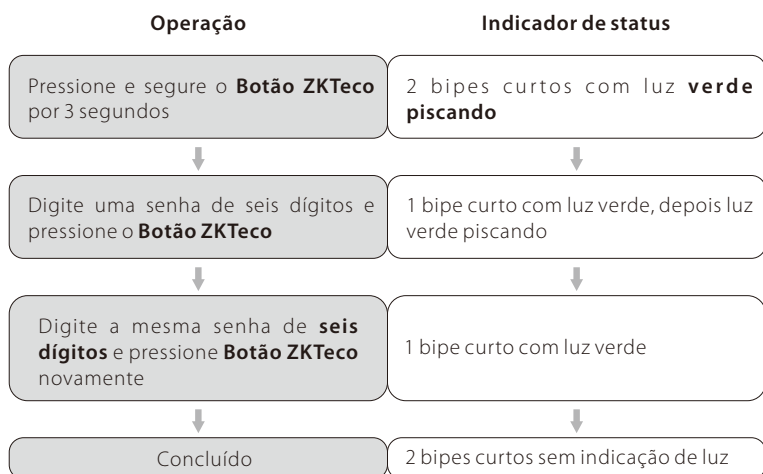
Operação

Indicador de status

Pressione e segure o **Botão ZKTeco** por 3 segundos

2 bipes curtos com luz **verde piscando**

Digite uma senha de seis dígitos e pressione o **Botão ZKTeco**

1 bipe curto com luz verde, depois luz verde piscando

Digite a mesma senha de **seis dígitos** e pressione **Botão ZKTeco** novamente

1 bipe curto com luz verde

Concluído

2 bipes curtos sem indicação de luz